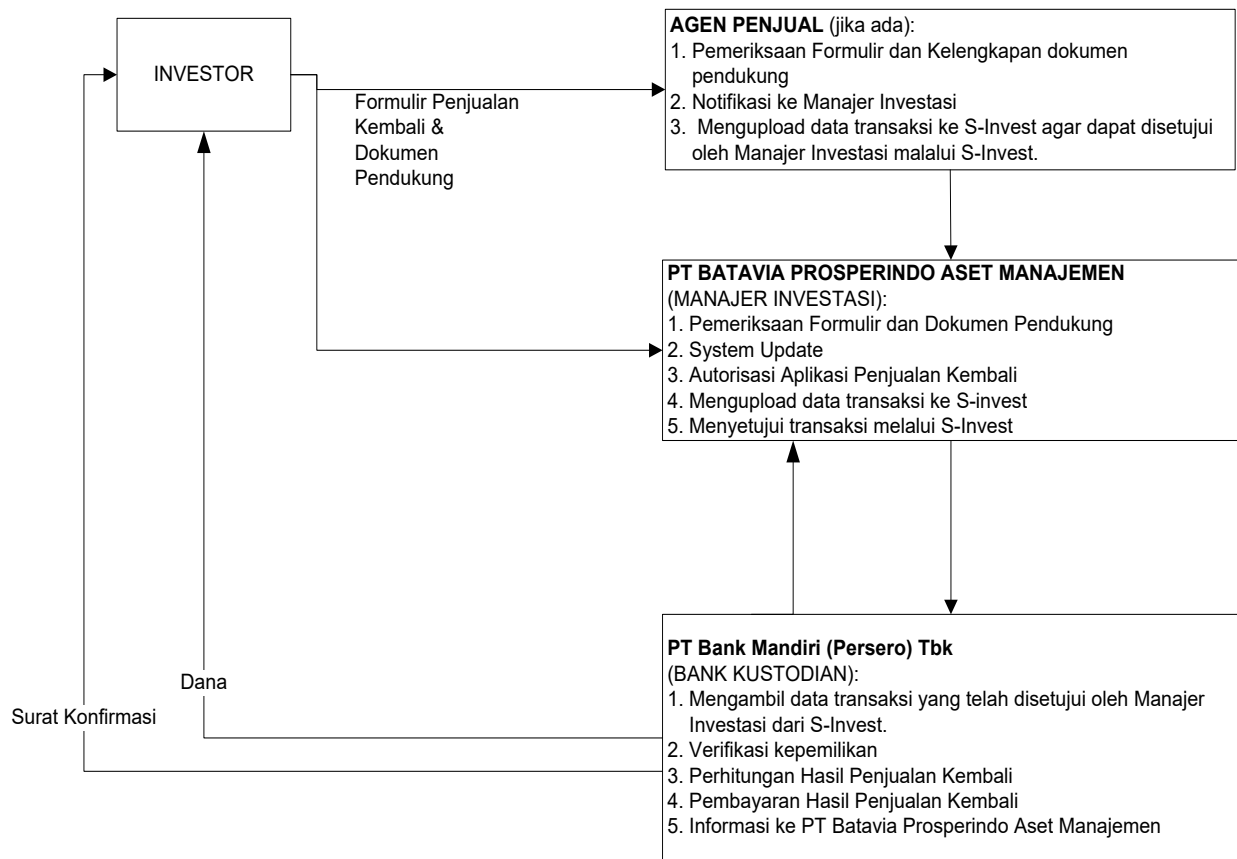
INVESTOR

Formulir Penjualan Kembali & Dokumen Pendukung

**AGEN PENJUAL** (jika ada):
1. Pemeriksaan Formulir dan Kelengkapan dokumen pendukung
2. Notifikasi ke Manajer Investasi
3. Mengupload data transaksi ke S-Invest agar dapat disetujui oleh Manajer Investasi malalui S-Invest.

**PT BATAVIA PROSPERINDO ASET MANAJEMEN**
(MANAJER INVESTASI):
1. Pemeriksaan Formulir dan Dokumen Pendukung
2. System Update
3. Autorisasi Aplikasi Penjualan Kembali
4. Mengupload data transaksi ke S-invest
5. Menyetujui transaksi melalui S-Invest

Dana

Surat Konfirmasi

**PT Bank Mandiri (Persero) Tbk**
(BANK KUSTODIAN):
1. Mengambil data transaksi yang telah disetujui oleh Manajer Investasi dari S-Invest.
2. Verifikasi kepemilikan
3. Perhitungan Hasil Penjualan Kembali
4. Pembayaran Hasil Penjualan Kembali
5. Informasi ke PT Batavia Prosperindo Aset Manajemen